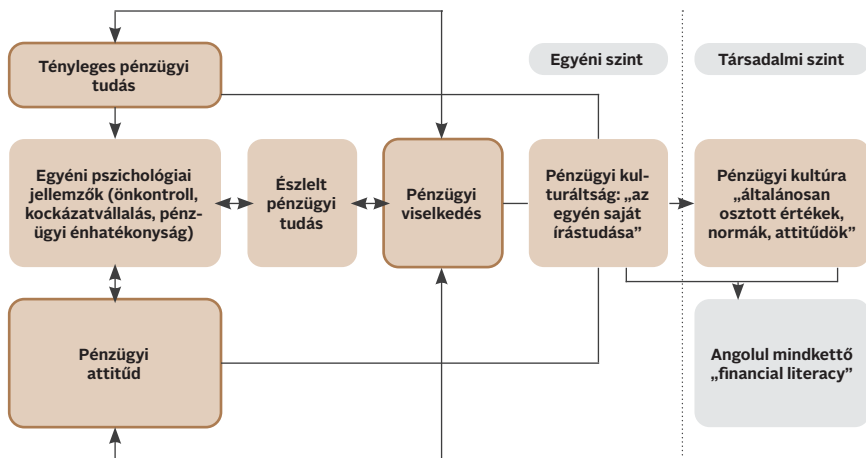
Tényleges pénzügyi tudás

Egyéni szint

Társadalmi szint

Egyéni pszichológiai jellemzők (önkontroll, kockázatvállalás, pénzügyi énhatékonyság)

Észlelt pénzügyi tudás

Pénzügyi viselkedés

Pénzügyi kulturáltság: „az egyén saját írástudása”

Pénzügyi kultúra „általánosan osztott értékek, normák, attitűdök”

Pénzügyi attitűd

Angolul mindkettő „financial literacy”